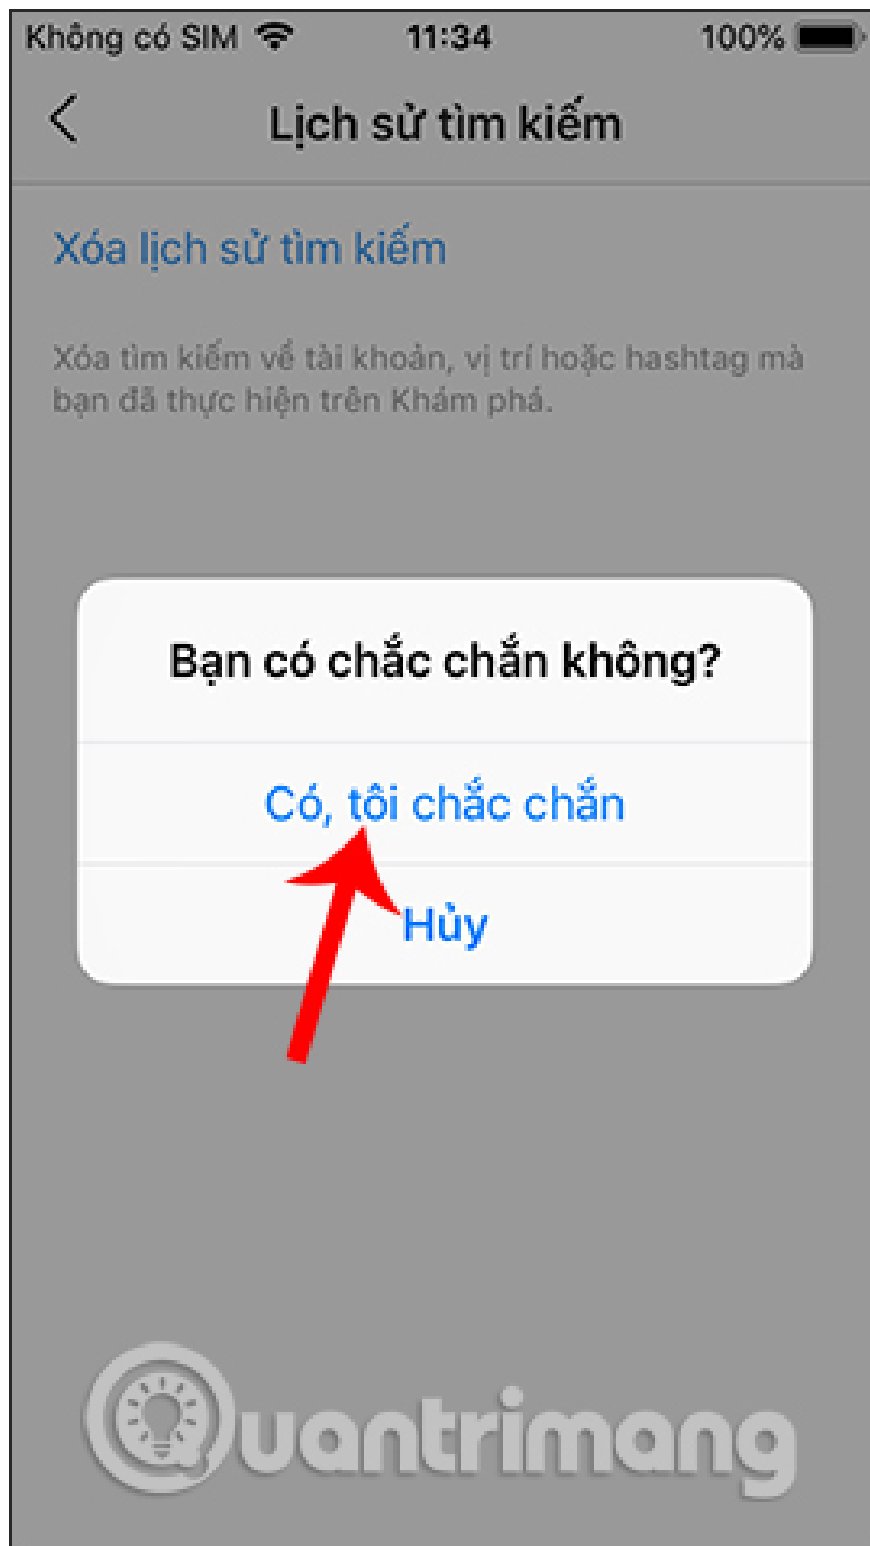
Không có SIM 11:34 100%

Lịch sử tìm kiếm

Xóa lịch sử tìm kiếm

Xóa tìm kiếm về tài khoản, vị trí hoặc hashtag mà bạn đã thực hiện trên Khám phá.

Bạn có chắc chắn không?

Có, tôi chắc chắn

Hủy

Quantrimang